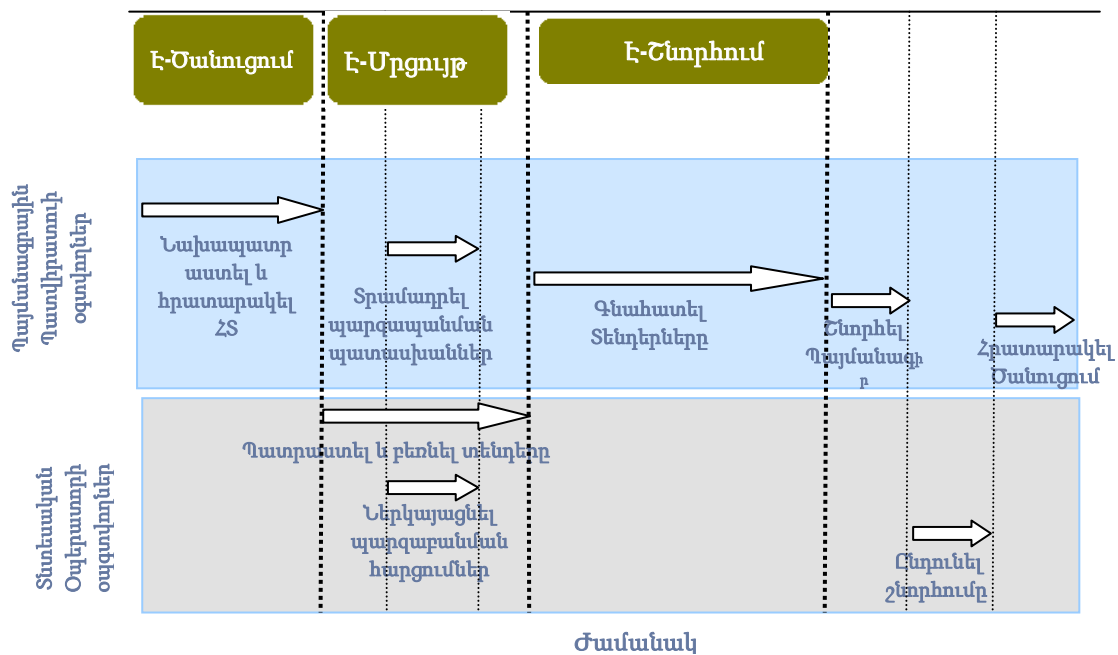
Է-Ծանուցում

Է-Մրցույթ

Է-Շնորհում

Պատվիրատու կազմակերպություն

Տնտեսվարող սուբյեկտներ

Նախապատրաստել և հրապարակել ՀՏ

Տրամադրել պարզաբանման պատասխաններ

Գնահատել Տենդերները

Շնորհել Պայմանագիր

Հրապարակել Ծանուցում

Պատրաստել և բեռնել տենդեր

Ներկայացնել պարզաբանման հարցումներ

Ընդունել շնորհումը

Ժամանակ